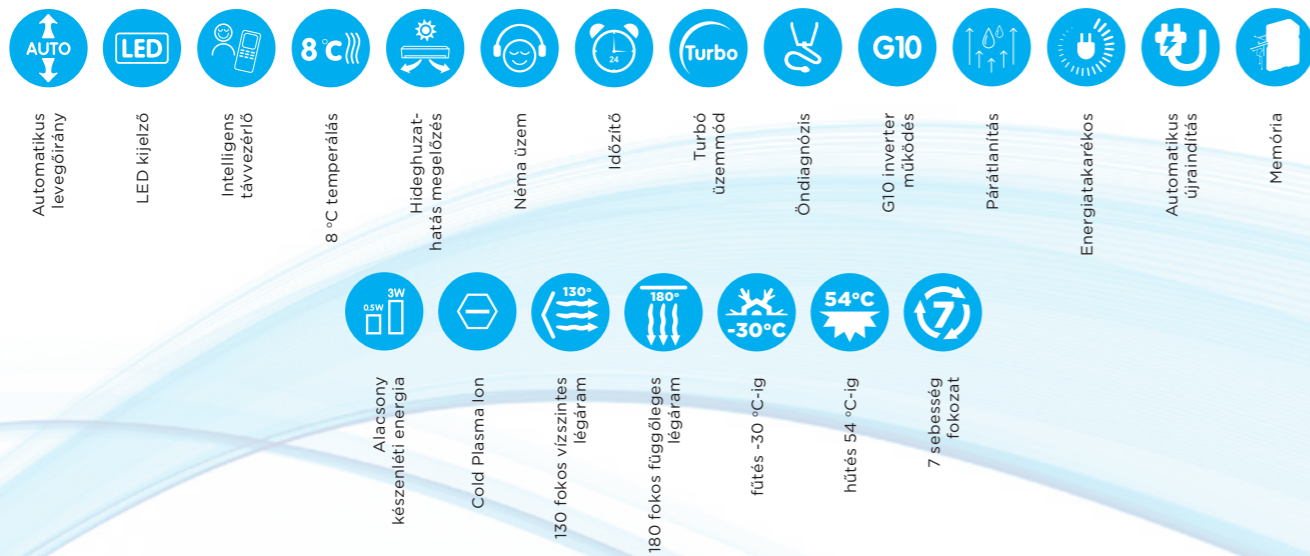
AUTO
Automatikus levegőirány

LED
LED kijelző

Intelligens távvezérlő

8 °C
8 °C temperálás

Hideghuzat-hatás megelőzés

Néma üzem

24
Időzítő

Turbo
Turbó üzemmód

Öndiagnózis

G10
G10 inverter működés

Párátlanítás

Energiatakarékos

Automatikus újraindítás

Memória

0.5W 3W
Alacsony készenléti energia

Cold Plasma Ion

130°
130 fokos vízszintes légáram

180°
180 fokos függőleges légáram

-30°C
fűtés -30 °C-ig

54°C
hűtés 54 °C-ig

7
7 sebesség fokozat